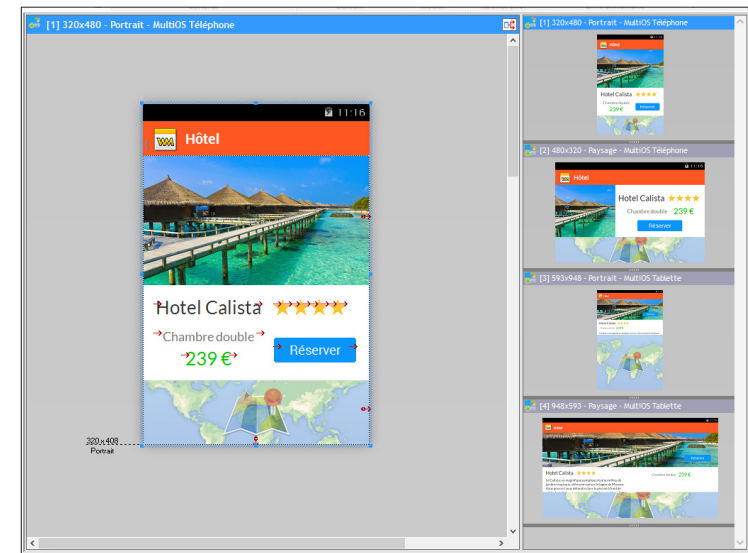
[1] 320x480 - Portrait - MultiOS Téléphone

11:16

Hôtel

Hotel Calista

Chambre double

239 €

Réserver

320x408
Portrait

[1] 320x480 - Portrait - MultiOS Téléphone

Hôtel

Hotel Calista

Chambre double

239 €

Réserver

[2] 480x320 - Paysage - MultiOS Téléphone

11:16

Hôtel

Hotel Calista

Chambre double

239 €

Réserver

[3] 593x948 - Portrait - MultiOS Tablette

[4] 948x593 - Paysage - MultiOS Tablette

Hotel Calista

Chambre double

239 €